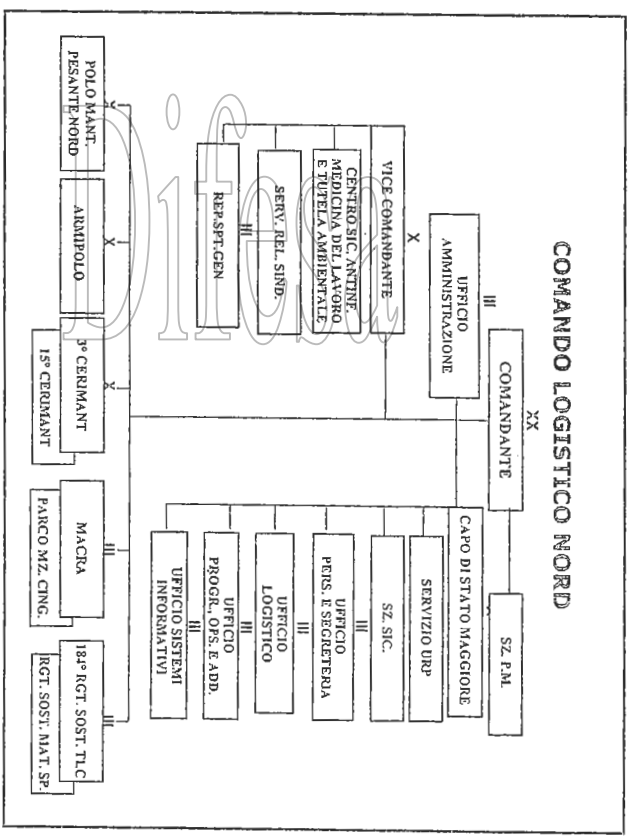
COMANDO LOGISTICO NORD

XX
COMANDANTE

SZ. P.M.

III
UFFICIO AMMINISTRAZIONE

CAPO DI STATO MAGGIORE

SERVIZIO URP

SZ. SIC.

III
UFFICIO PERS. E SEGRETERIA

III
UFFICIO LOGISTICO

III
UFFICIO PROGR., OPS. E ADD.

III
UFFICIO SISTEMI INFORMATIVI

X
VICE COMANDANTE

CENTRO SIC. ANTINF. MEDICINA DEL LAVORO E TUTELA AMBIENTALE

SERV. REL. SIND.

III
REP.SPT.GEN

X
POLO MANT. PESANTE NORD

X
ARMIPOLO

X
3° CERIMANT

15° CERIMANT

III
MACRA

PARCO MZ. CING.

III
184° RGT. SOST. TLC

RGT. SOST. MAT. SP.

Difesa